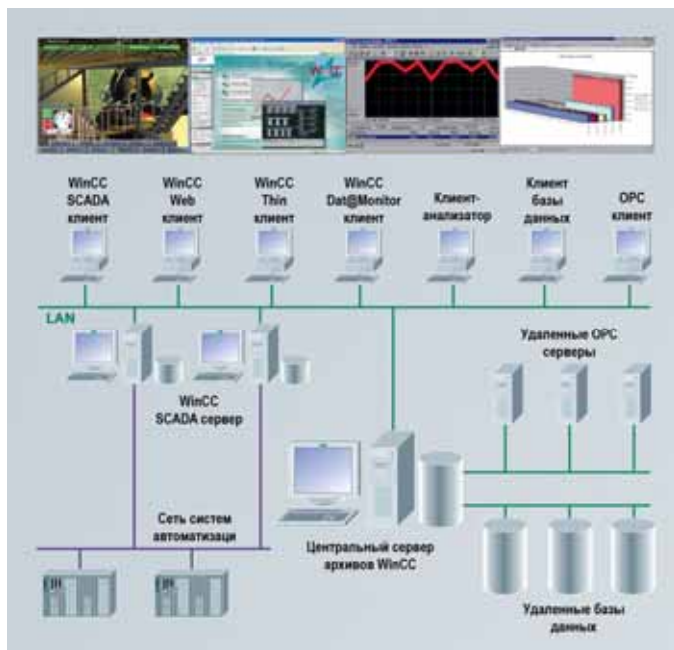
WinCC SCADA клиент

WinCC Web клиент

WinCC Thin клиент

WinCC Dat@Monitor клиент

Клиент-анализатор

Клиент базы данных

OPC клиент

LAN

Удаленные OPC серверы

WinCC SCADA сервер

Сеть систем автоматизаци

Центральный сервер архивов WinCC

Удаленные базы данных